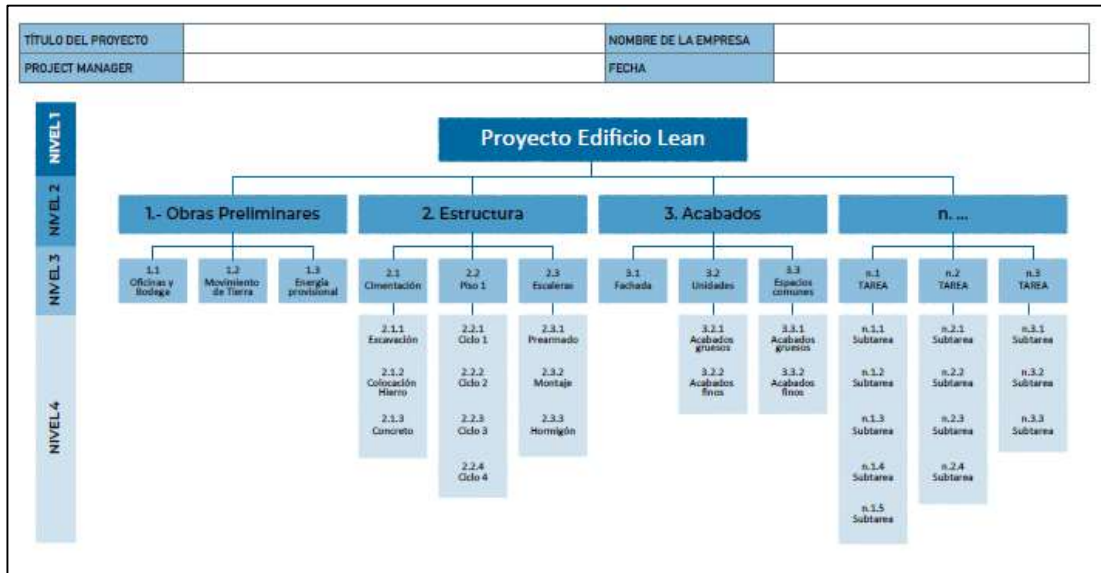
| TÍTULO DEL PROYECTO | | NOMBRE DE LA EMPRESA | |
|---|---|---|---|
| PROJECT MANAGER | | FECHA | |

NIVEL 1
NIVEL 2
NIVEL 3
NIVEL 4

Proyecto Edificio Lean

1.- Obras Preliminares

1.1 Oficinas y Bodega
1.2 Movimiento de Tierra
1.3 Energía provisional

2. Estructura

2.1 Cimentación
2.1.1 Excavación
2.1.2 Colocación Hierro
2.1.3 Concreto

2.2 Piso 1
2.2.1 Ciclo 1
2.2.2 Ciclo 2
2.2.3 Ciclo 3
2.2.4 Ciclo 4

2.3 Escaleras
2.3.1 Prearmado
2.3.2 Montaje
2.3.3 Hormigón

3. Acabados

3.1 Fachada

3.2 Unidades
3.2.1 Acabados gruesos
3.2.2 Acabados finos

3.3 Espacios comunes
3.3.1 Acabados gruesos
3.3.2 Acabados finos

n. ...

n.1 TAREA
n.1.1 Subtarea
n.1.2 Subtarea
n.1.3 Subtarea
n.1.4 Subtarea
n.1.5 Subtarea

n.2 TAREA
n.2.1 Subtarea
n.2.2 Subtarea
n.2.3 Subtarea
n.2.4 Subtarea

n.3 TAREA
n.3.1 Subtarea
n.3.2 Subtarea
n.3.3 Subtarea